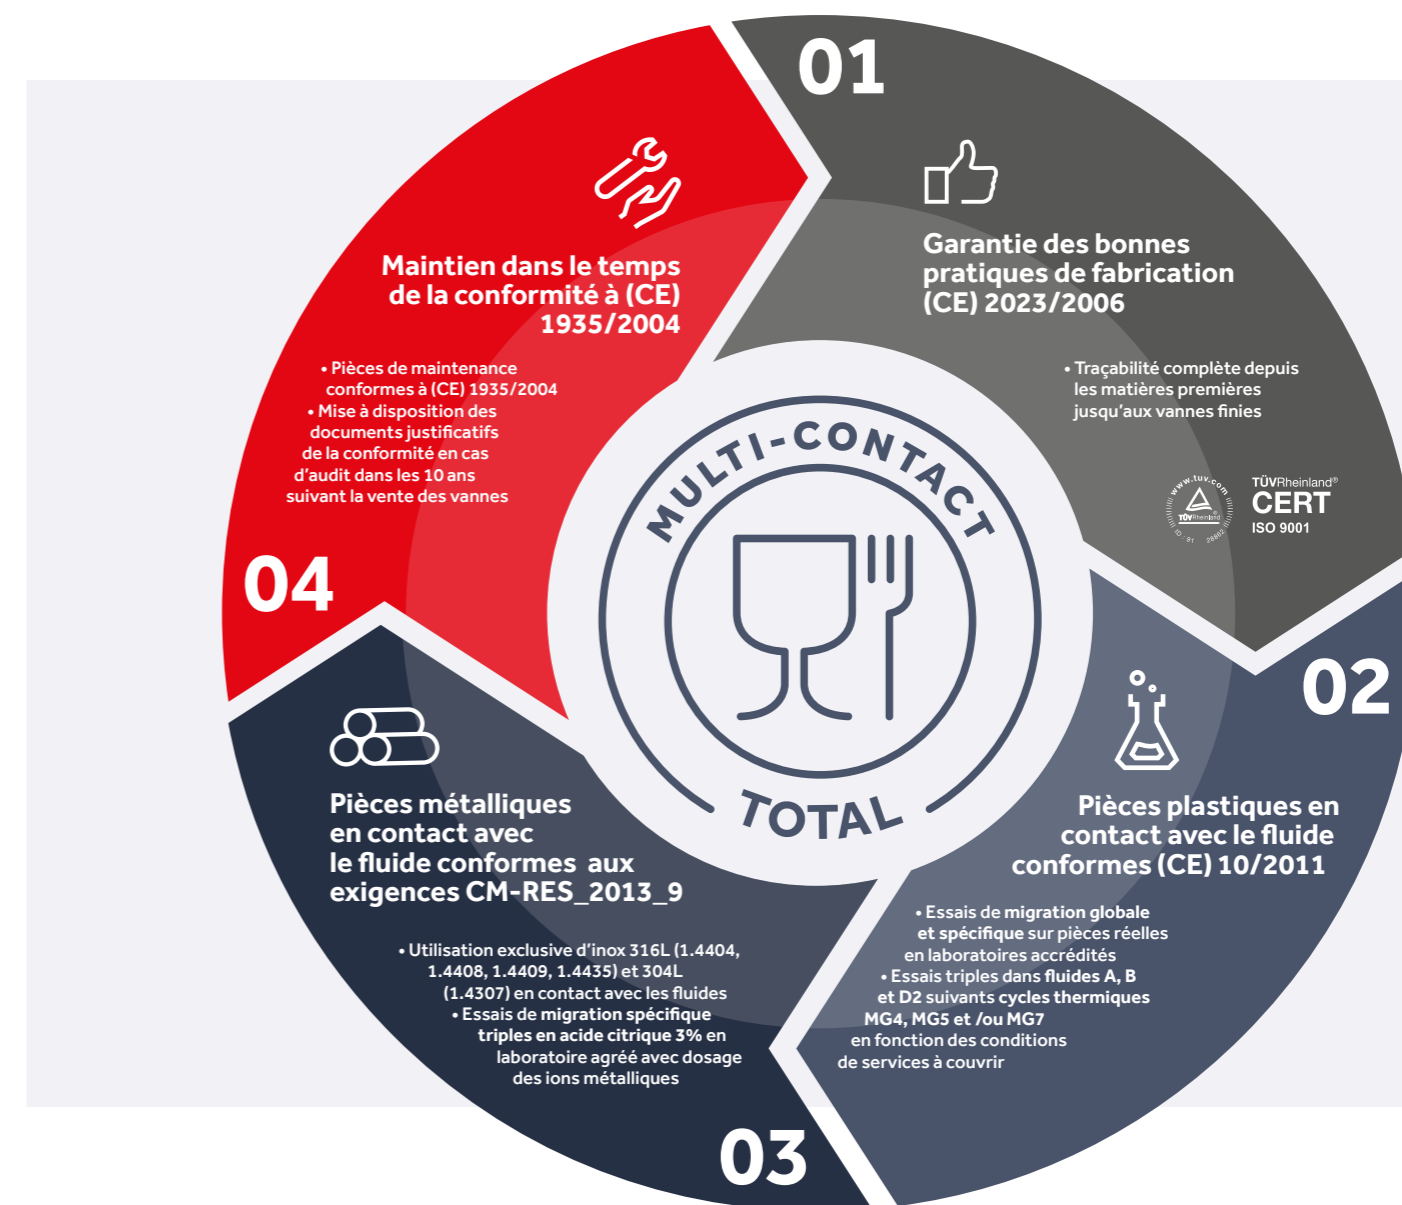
01

Garantie des bonnes pratiques de fabrication (CE) 2023/2006

• Traçabilité complète depuis les matières premières jusqu'aux vannes finies

www.tuv.com TÜVRheinland ID 9105026892

TÜVRheinland®
CERT
ISO 9001

02

Pièces plastiques en contact avec le fluide conformes (CE) 10/2011

• Essais de migration globale et spécifique sur pièces réelles en laboratoires accrédités
• Essais triples dans fluides A, B et D2 suivants cycles thermiques MG4, MG5 et /ou MG7 en fonction des conditions de services à couvrir

03

Pièces métalliques en contact avec le fluide conformes aux exigences CM-RES_2013_9

• Utilisation exclusive d'inox 316L (1.4404, 1.4408, 1.4409, 1.4435) et 304L (1.4307) en contact avec les fluides
• Essais de migration spécifique triples en acide citrique 3% en laboratoire agréé avec dosage des ions métalliques

04

Maintien dans le temps de la conformité à (CE) 1935/2004

• Pièces de maintenance conformes à (CE) 1935/2004
• Mise à disposition des documents justificatifs de la conformité en cas d'audit dans les 10 ans suivant la vente des vannes

MULTI-CONTACT
TOTAL